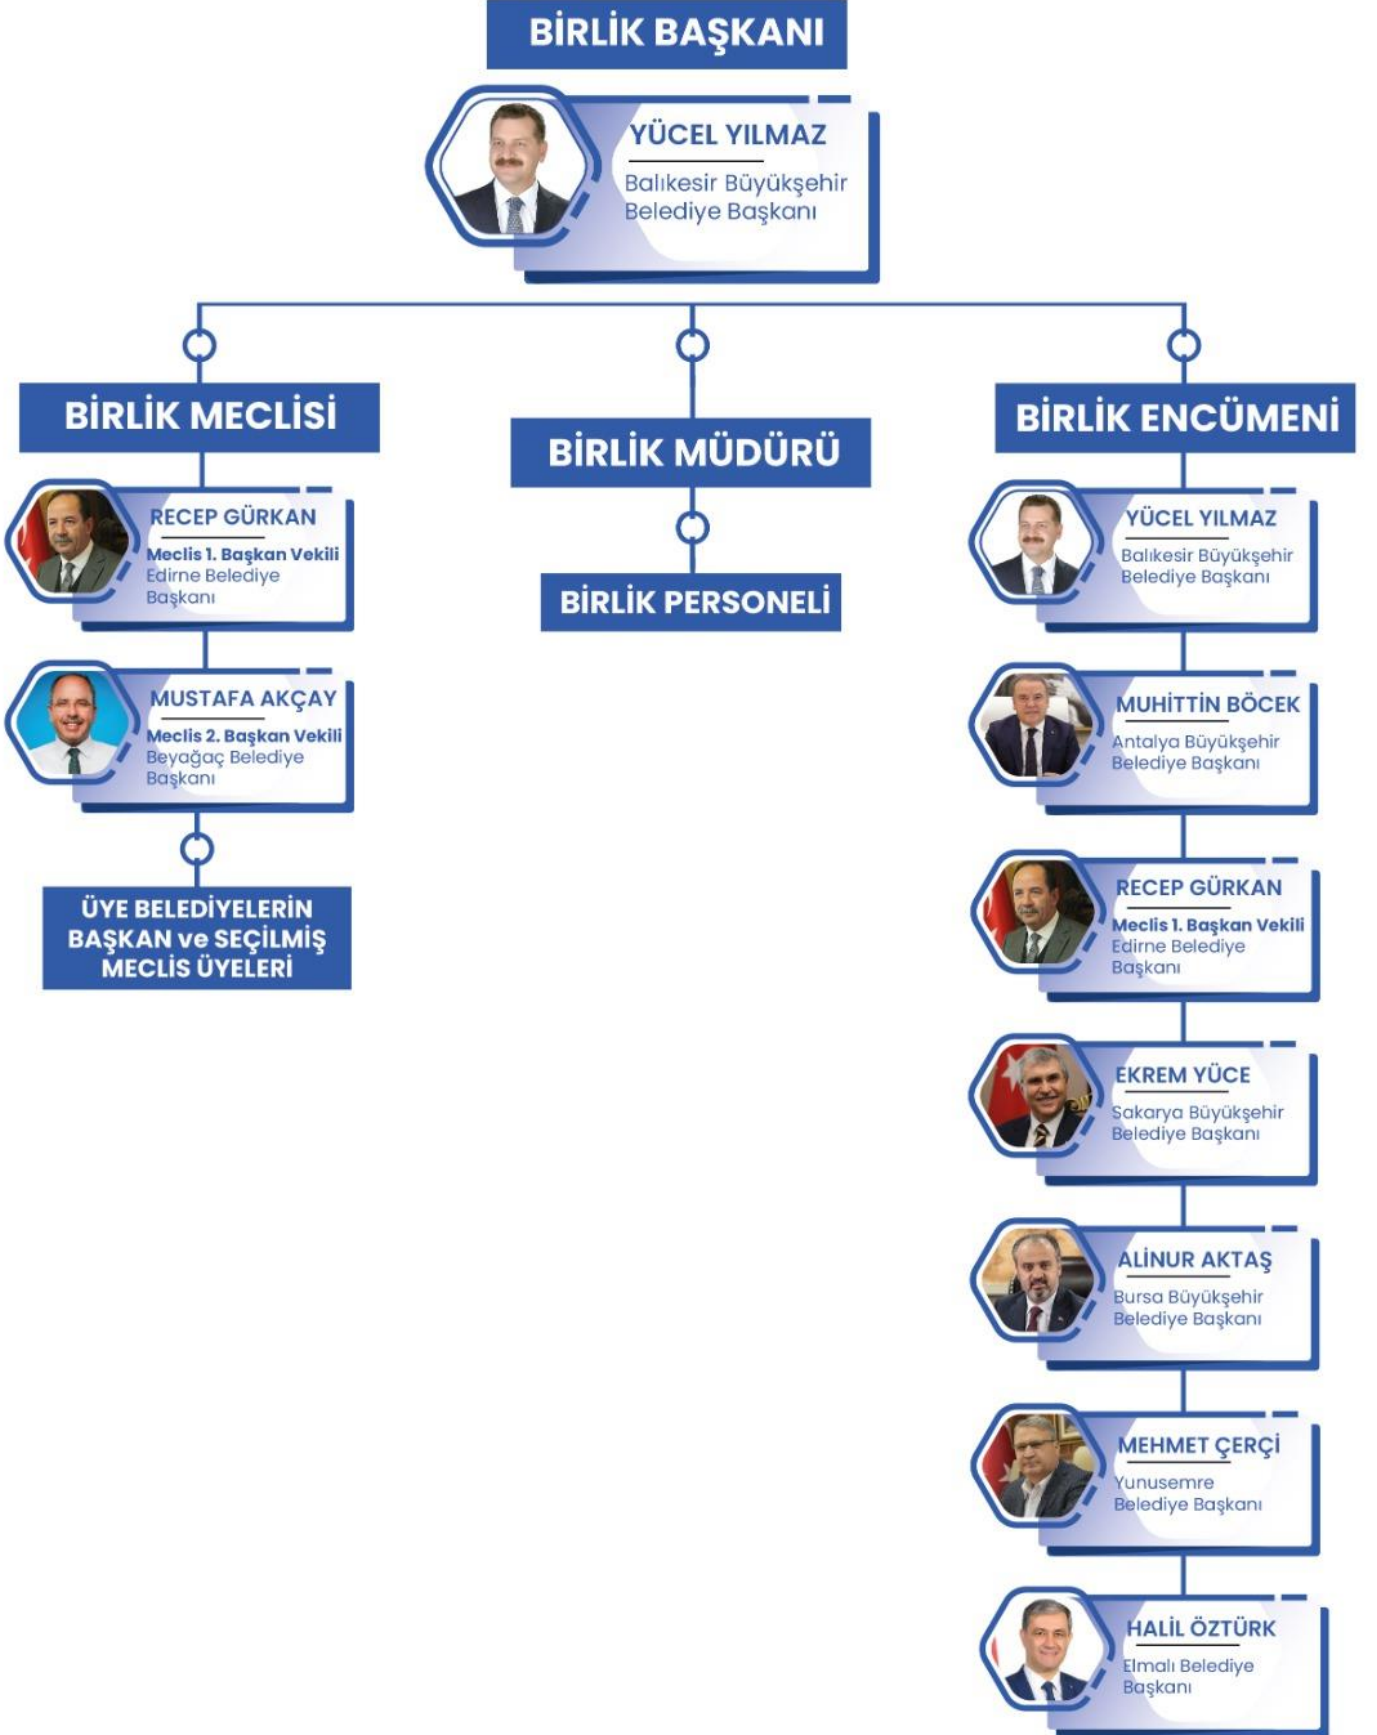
BİRLİK BAŞKANI

YÜCEL YILMAZ
Balıkesir Büyükşehir Belediye Başkanı

BİRLİK MECLİSİ

RECEP GÜRKAN
Meclis 1. Başkan Vekili
Edirne Belediye Başkanı

MUSTAFA AKÇAY
Meclis 2. Başkan Vekili
Beyağaç Belediye Başkanı

ÜYE BELEDİYELERİN BAŞKAN ve SEÇİLMİŞ MECLİS ÜYELERİ

BİRLİK MÜDÜRÜ

BİRLİK PERSONELİ

BİRLİK ENCÜMENİ

YÜCEL YILMAZ
Balıkesir Büyükşehir Belediye Başkanı

MUHİTTİN BÖCEK
Antalya Büyükşehir Belediye Başkanı

RECEP GÜRKAN
Meclis 1. Başkan Vekili
Edirne Belediye Başkanı

EKREM YÜCE
Sakarya Büyükşehir Belediye Başkanı

ALİNUR AKTAŞ
Bursa Büyükşehir Belediye Başkanı

MEHMET ÇERÇİ
Yunusemre Belediye Başkanı

HALİL ÖZTÜRK
Elmalı Belediye Başkanı